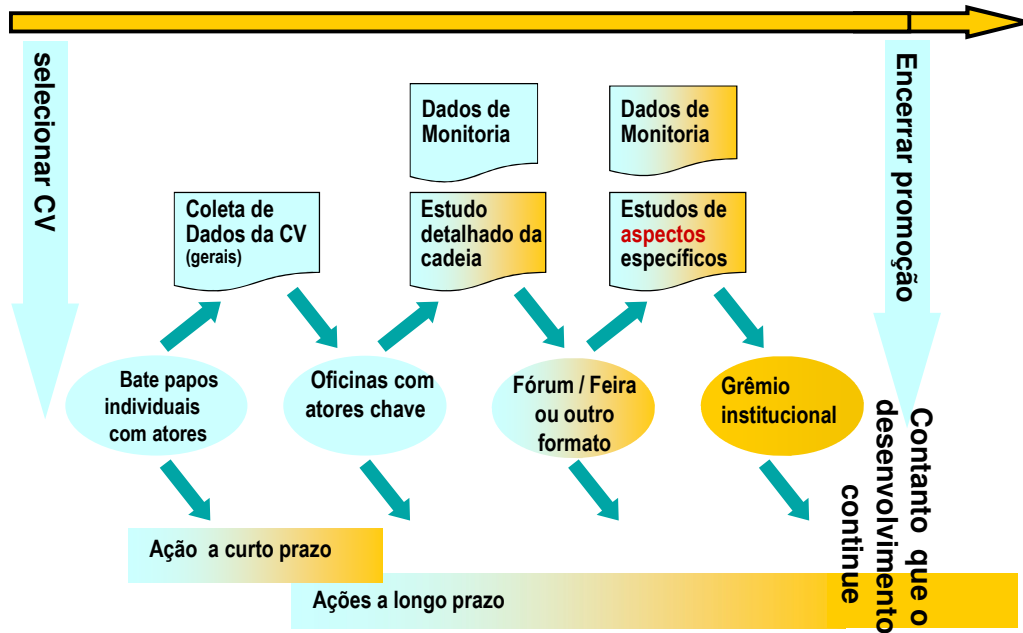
selecionar CV

Encerrar promoção

Dados de Monitoria

Dados de Monitoria

Coleta de Dados da CV (gerais)

Estudo detalhado da cadeia

Estudos de aspectos específicos

Bate papos individuais com atores

Oficinas com atores chave

Fórum / Feira ou outro formato

Grêmio institucional

Contanto que o desenvolvimento continue

Ação a curto prazo

Ações a longo prazo